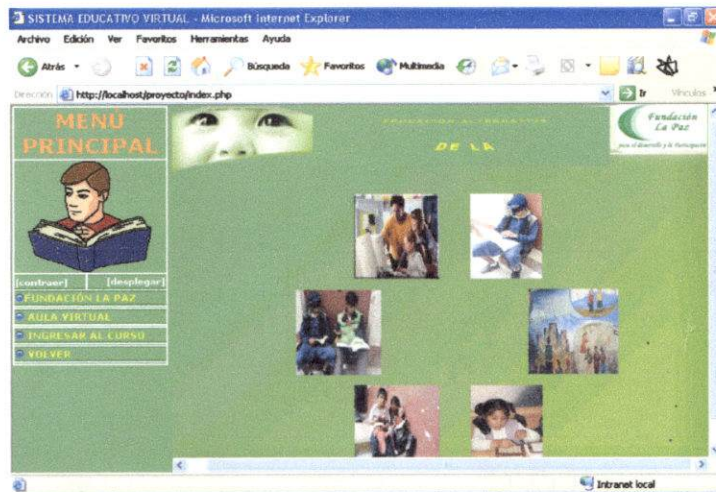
SISTEMA EDUCATIVO VIRTUAL - Microsoft Internet Explorer

Archivo Edición Ver Favoritos Herramientas Ayuda

Atrás Búsqueda Favoritos Multimedia

Dirección http://localhost/proyecto/index.php Ir Vínculos

MENÚ PRINCIPAL

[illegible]

DE LA

Fundación La Paz
para el desarrollo y la Participación

[contraer] [desplegar]

FUNDACIÓN LA PAZ
AULA VIRTUAL
INGRESAR AL CURSO
VOLVER

Intranet local